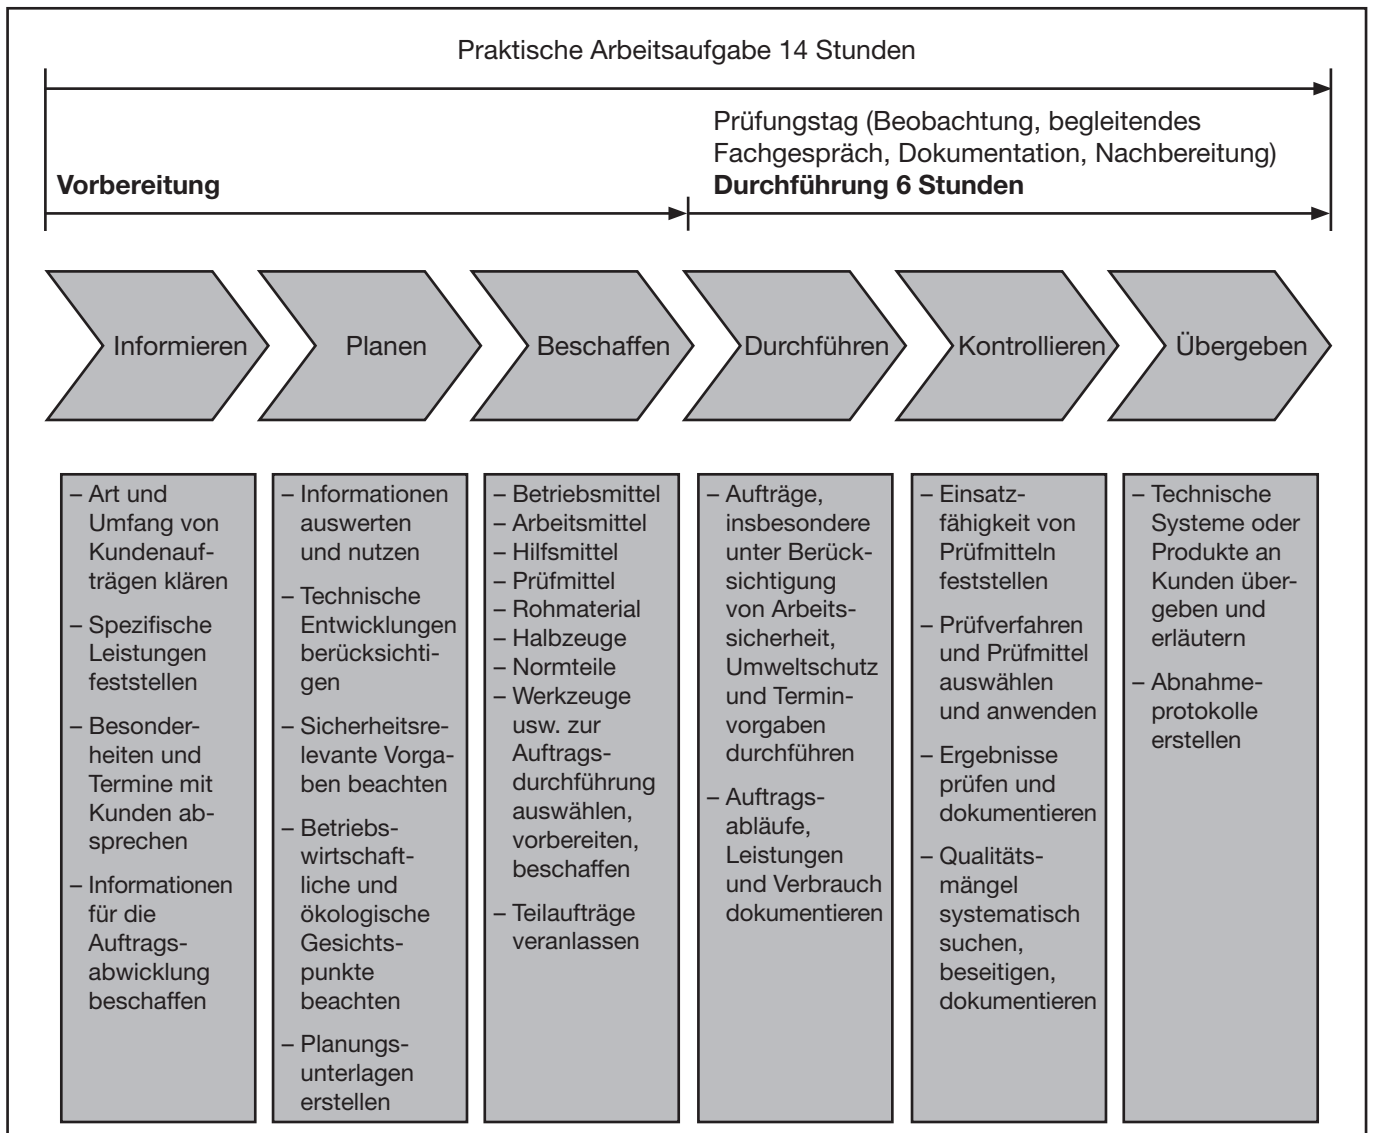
Praktische Arbeitsaufgabe 14 Stunden

Prüfungstag (Beobachtung, begleitendes Fachgespräch, Dokumentation, Nachbereitung)

**Vorbereitung**

**Durchführung 6 Stunden**

Informieren

Planen

Beschaffen

Durchführen

Kontrollieren

Übergeben

– Art und Umfang von Kundenaufträgen klären
– Spezifische Leistungen feststellen
– Besonderheiten und Termine mit Kunden absprechen
– Informationen für die Auftragsabwicklung beschaffen

– Informationen auswerten und nutzen
– Technische Entwicklungen berücksichtigen
– Sicherheitsrelevante Vorgaben beachten
– Betriebswirtschaftliche und ökologische Gesichtspunkte beachten
– Planungsunterlagen erstellen

– Betriebsmittel
– Arbeitsmittel
– Hilfsmittel
– Prüfmittel
– Rohmaterial
– Halbzeuge
– Normteile
– Werkzeuge usw. zur Auftragsdurchführung auswählen, vorbereiten, beschaffen
– Teilaufträge veranlassen

– Aufträge, insbesondere unter Berücksichtigung von Arbeitssicherheit, Umweltschutz und Terminvorgaben durchführen
– Auftragsabläufe, Leistungen und Verbrauch dokumentieren

– Einsatzfähigkeit von Prüfmitteln feststellen
– Prüfverfahren und Prüfmittel auswählen und anwenden
– Ergebnisse prüfen und dokumentieren
– Qualitätsmängel systematisch suchen, beseitigen, dokumentieren

– Technische Systeme oder Produkte an Kunden übergeben und erläutern
– Abnahmeprotokolle erstellen